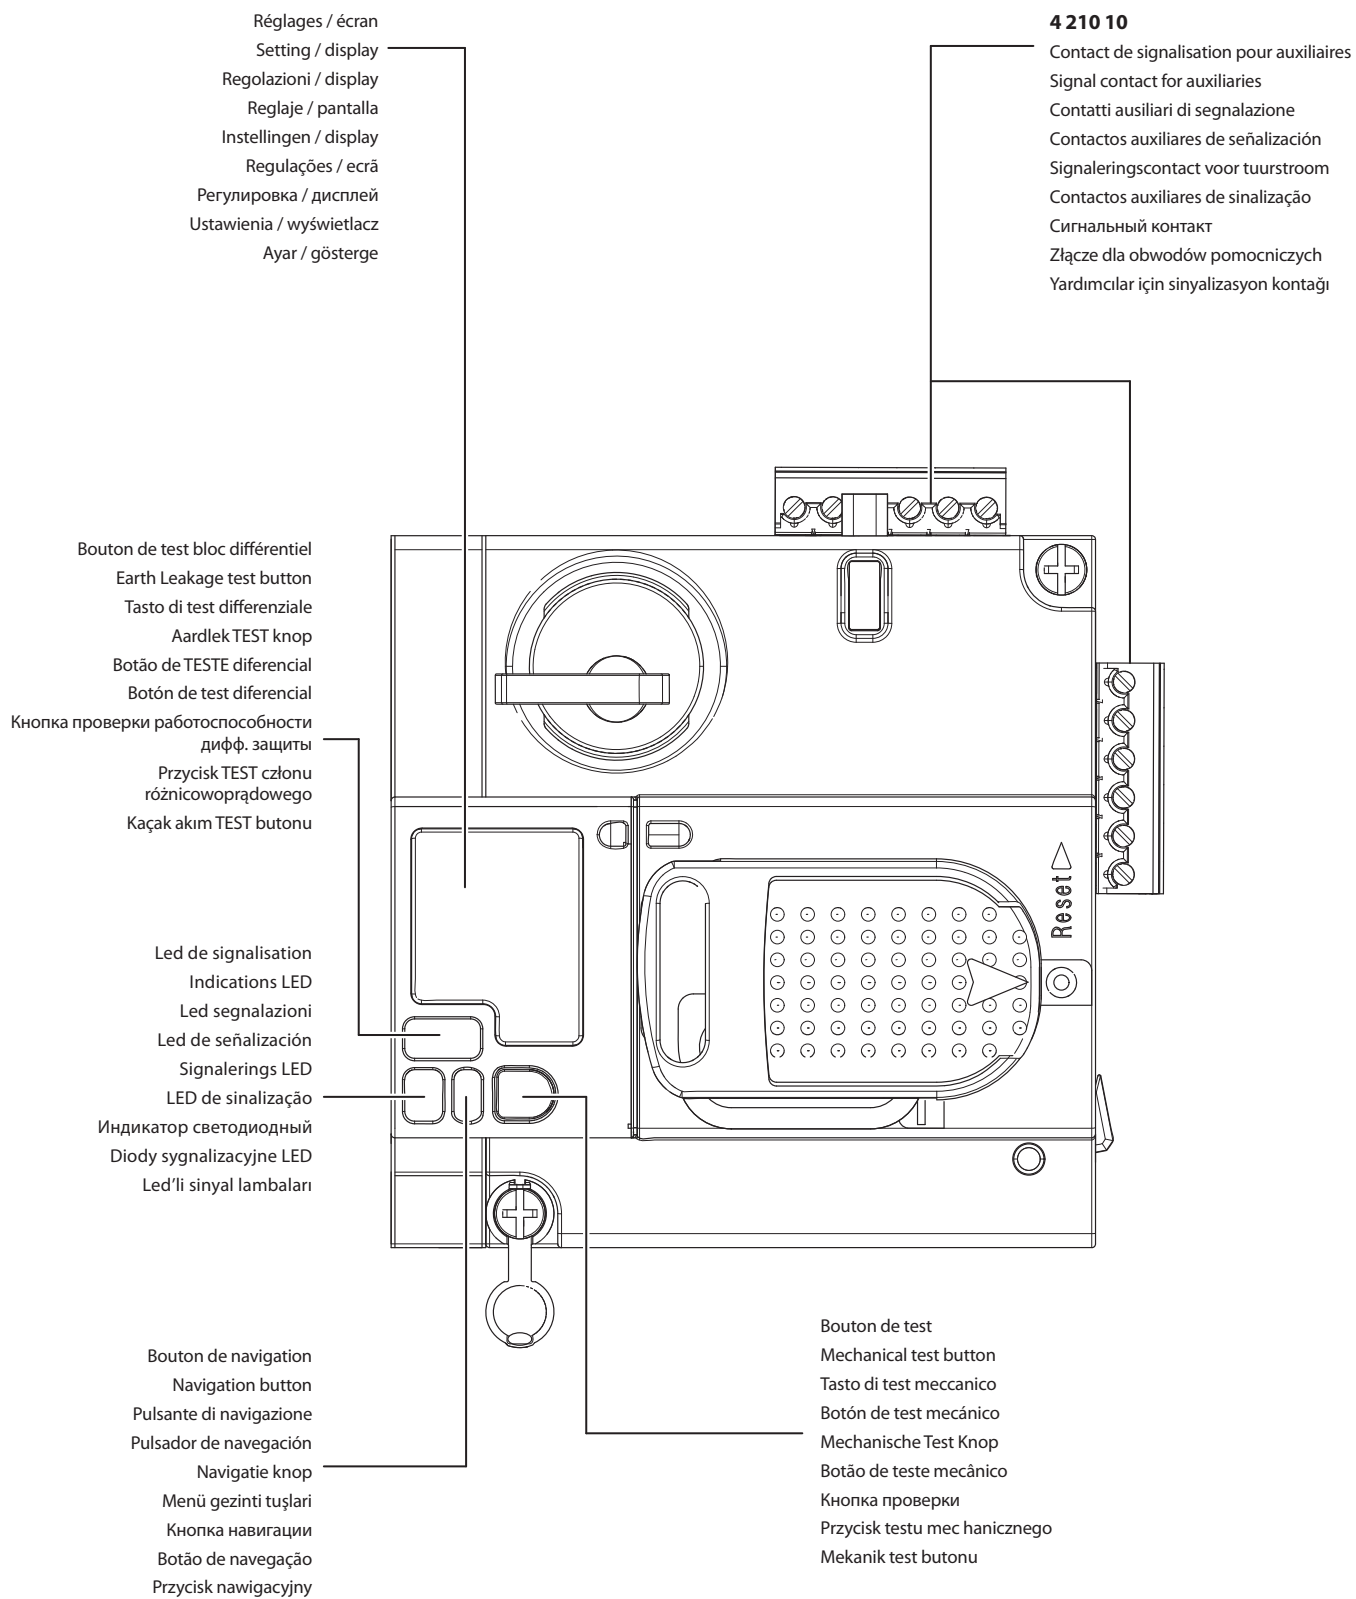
Réglages / écran
Setting / display
Regolazioni / display
Reglaje / pantalla
Instellingen / display
Regulações / ecrã
Регулировка / дисплей
Ustawienia / wyświetlacz
Ayar / gösterge

4 210 10
Contact de signalisation pour auxiliaires
Signal contact for auxiliaries
Contatti ausiliari di segnalazione
Contactos auxiliares de señalización
Signaleringscontact voor tuurstroom
Contactos auxiliares de sinalização
Сигнальный контакт
Złącze dla obwodów pomocniczych
Yardımcılar için sinyalizasyon kontağı

Bouton de test bloc différentiel
Earth Leakage test button
Tasto di test differenziale
Aardlek TEST knop
Botão de TESTE diferencial
Botón de test diferencial
Кнопка проверки работоспособности дифф. защиты
Przycisk TEST członu różnicowoprądowego
Kaçak akım TEST butonu

Reset

Led de signalisation
Indications LED
Led segnalazioni
Led de señalización
Signalerings LED
LED de sinalização
Индикатор светодиодный
Diody sygnalizacyjne LED
Led'li sinyal lambaları

Bouton de navigation
Navigation button
Pulsante di navigazione
Pulsador de navegación
Navigatie knop
Menü gezinti tuşlari
Кнопка навигации
Botão de navegação
Przycisk nawigacyjny

Bouton de test
Mechanical test button
Tasto di test meccanico
Botón de test mecánico
Mechanische Test Knop
Botão de teste mecânico
Кнопка проверки
Przycisk testu mec hanicznego
Mekanik test butonu